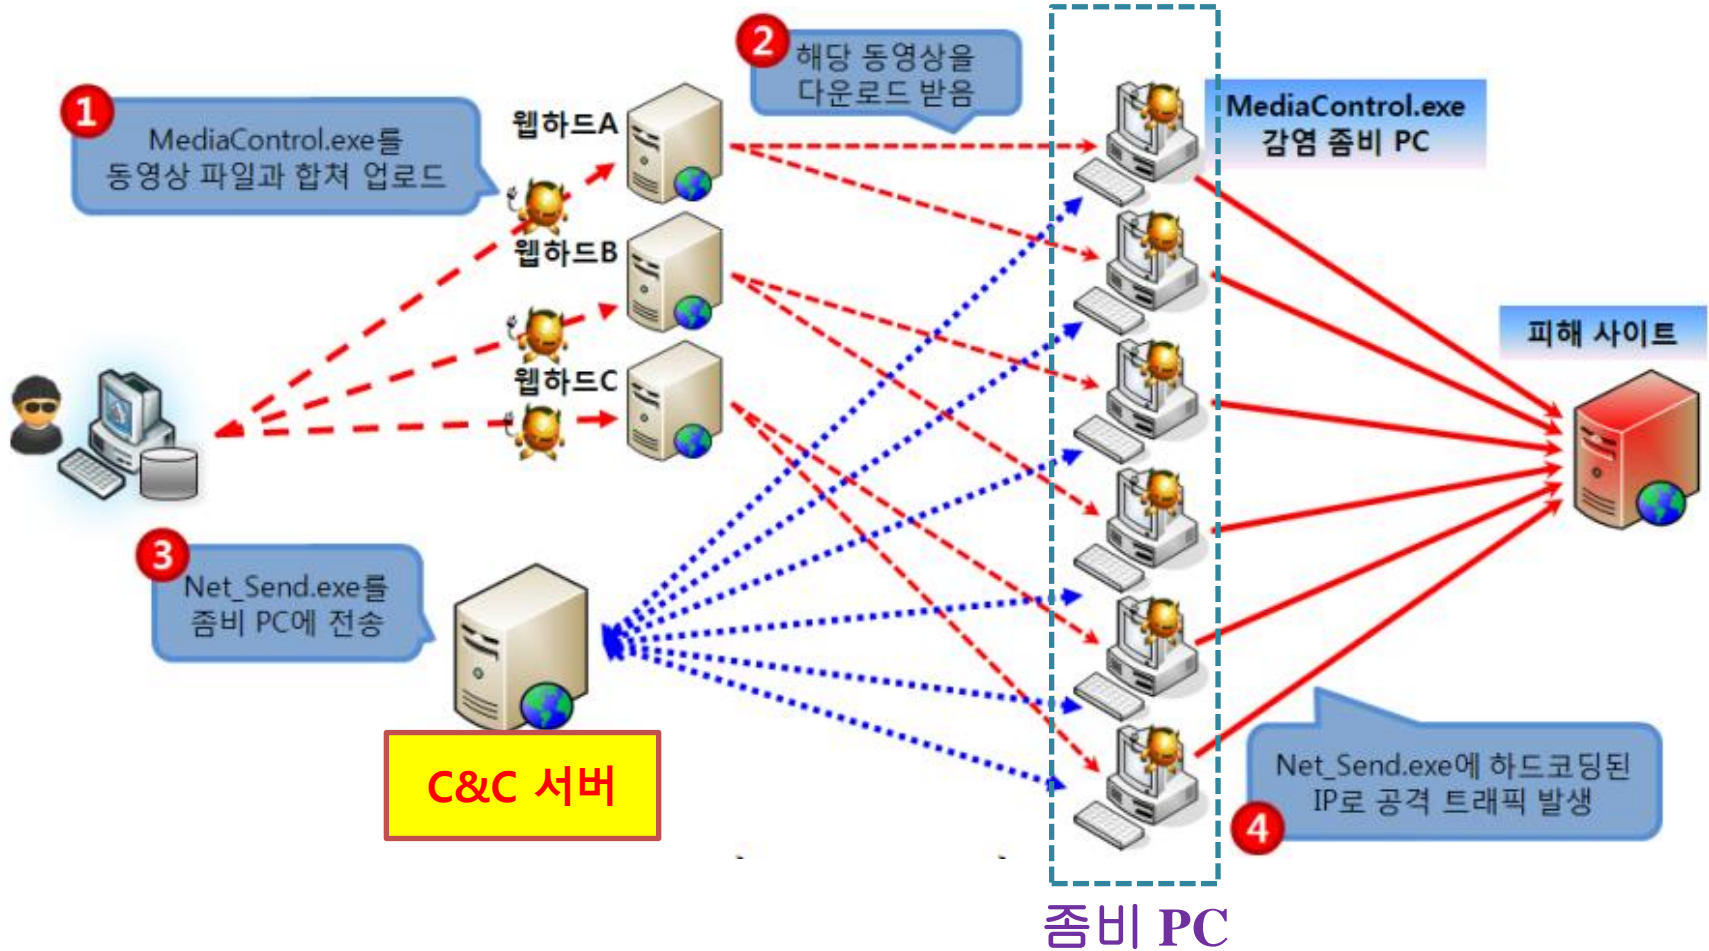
1
MediaControl.exe를 동영상 파일과 합쳐 업로드

웹하드A
웹하드B
웹하드C

2
해당 동영상을 다운로드 받음

MediaControl.exe 감염 좀비 PC

피해 사이트

3
Net_Send.exe를 좀비 PC에 전송

C&C 서버

Net_Send.exe에 하드코딩된 IP로 공격 트래픽 발생
4

좀비 PC